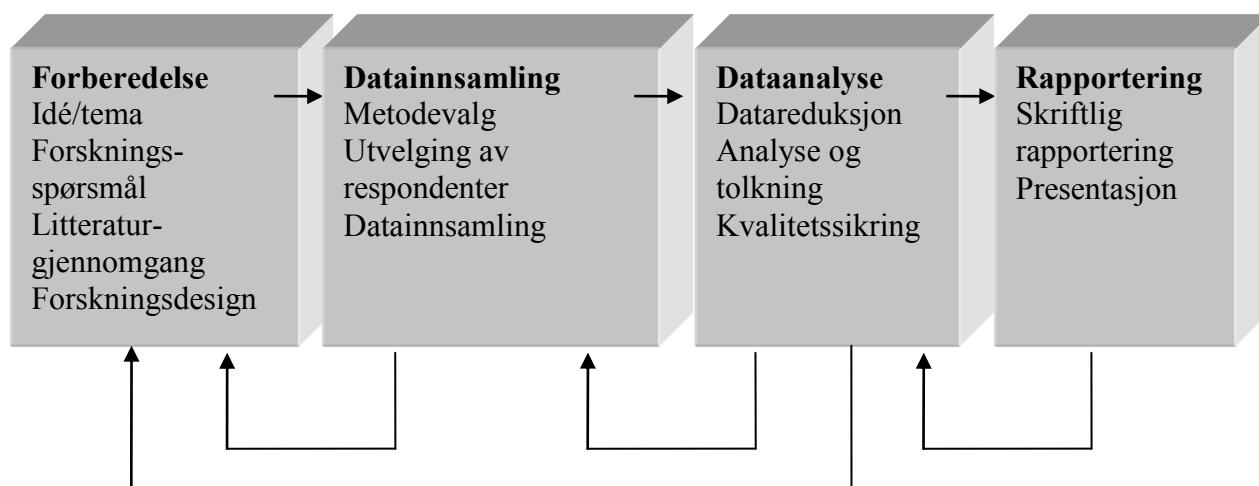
**Forberedelse**
Idé/tema
Forskningsspørsmål
Litteraturgjennomgang
Forskningsdesign

**Datainnsamling**
Metodevalg
Utvelging av respondenter
Datainnsamling

**Dataanalyse**
Datareduksjon
Analyse og tolkning
Kvalitetssikring

**Rapportering**
Skriftlig rapportering
Presentasjon